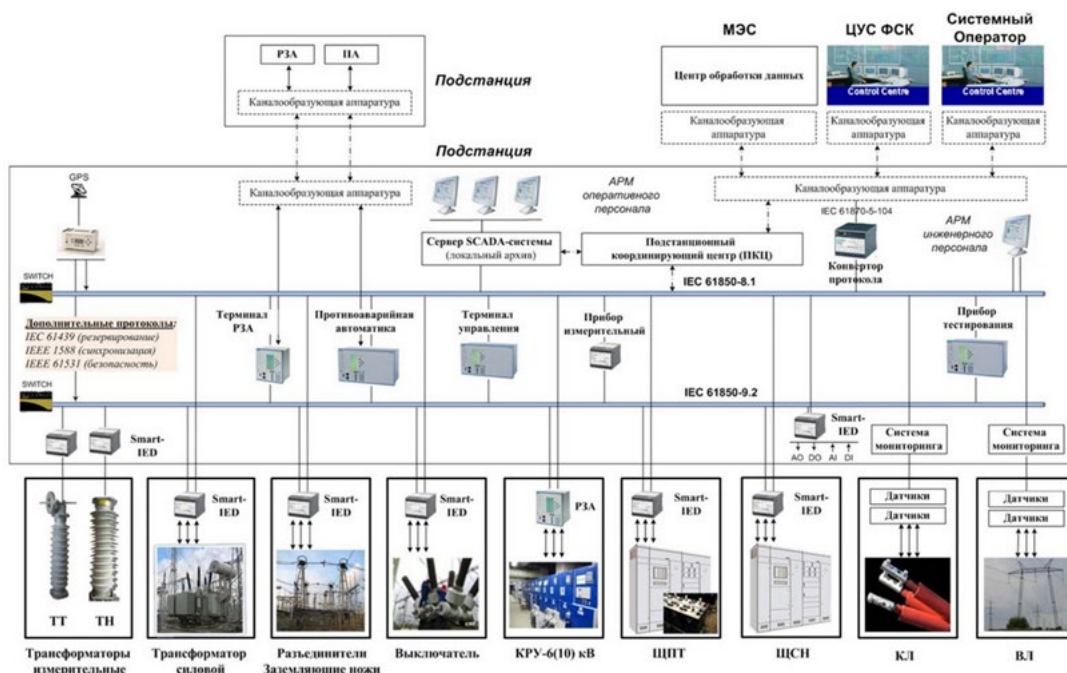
РЗА
ПА
Каналообразующая аппаратура
Подстанция

МЭС
Центр обработки данных
Каналообразующая аппаратура

ЦУС ФСК
Control Centre
Каналообразующая аппаратура

Системный Оператор
Control Centre
Каналообразующая аппаратура

Подстанция

GPS
Каналообразующая аппаратура
АРМ оперативного персонала
Каналообразующая аппаратура
IEC 61870-5-104
АРМ инженерного персонала
Сервер SCADA-системы (локальный архив)
Подстанционный координирующий центр (ПКЦ)
Конвертор протокола
SWITCH
IEC 61850-8.1

Дополнительные протоколы:
IEC 61439 (резервирование)
IEEE 1588 (синхронизация)
IEEE 61531 (безопасность)

Терминал РЗА
Противоаварийная автоматика
Терминал управления
Прибор измерительный
Прибор тестирования

SWITCH
IEC 61850-9.2

Smart-IED
Smart-IED
AO DO AI DI
Система мониторинга
Система мониторинга

Smart-IED
Smart-IED
Smart-IED
РЗА
Smart-IED
Smart-IED
Датчики
Датчики
Датчики
Датчики

ТТ ТН
Трансформаторы измерительные
Трансформатор силовой
Разъединители Заземляющие ножи
Выключатель
КРУ-6(10) кВ
ЩПТ
ЩСН
КЛ
ВЛ